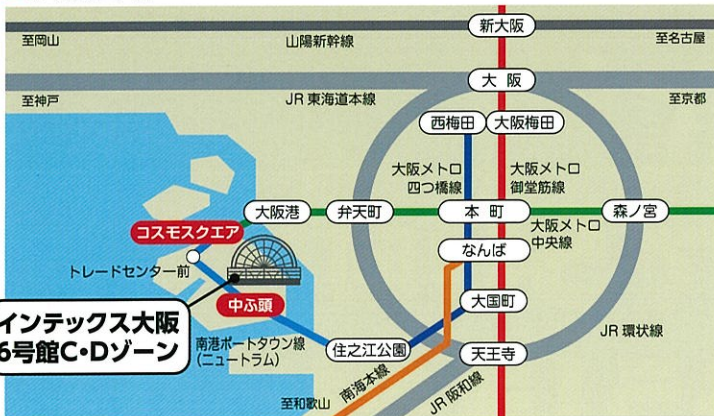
新大阪
至岡山
山陽新幹線
至名古屋
大阪
至神戸
JR 東海道本線
至京都
西梅田
大阪梅田
大阪メトロ
四つ橋線
大阪メトロ
御堂筋線
大阪港
弁天町
本町
森ノ宮
大阪メトロ
中央線
コスモスクエア
なんば
トレードセンター前
中ふ頭
大国町
インテックス大阪
6号館C・Dゾーン
南港ポートタウン線
(ニュートラム)
住之江公園
JR 環状線
天王寺
南海本線
至和歌山
JR 阪和線